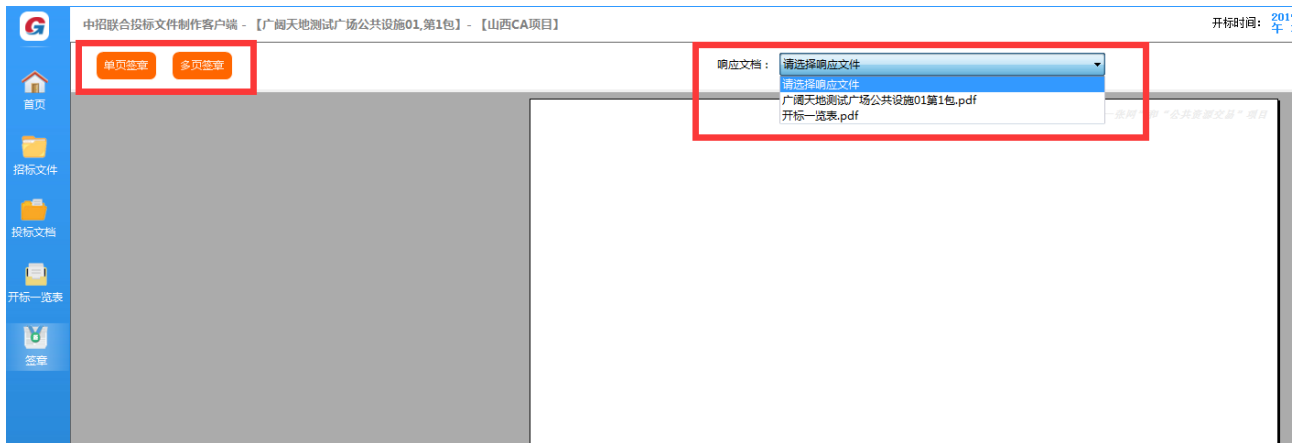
中招联合投标文件制作客户端 - 【广阔天地测试广场公共设施01,第1包】 - 【山西CA项目】

开标时间: 201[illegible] 午 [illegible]

首页

招标文件

投标文档

开标一览表

签章

单页签章

多页签章

响应文档:

请选择响应文件

请选择响应文件

广阔天地测试广场公共设施01第1包.pdf

开标一览表.pdf

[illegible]“公共资源交易”项目